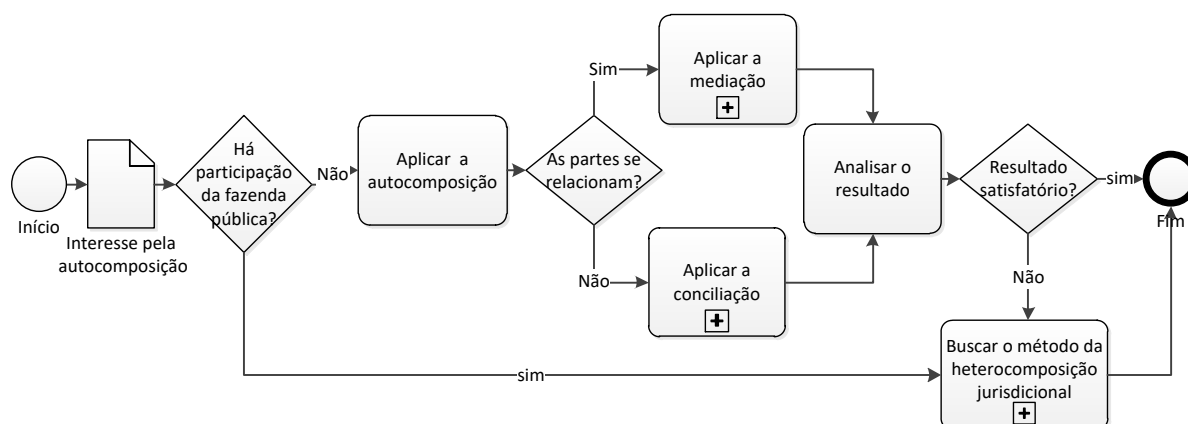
Início

Interesse pela autocomposição

Há participação da fazenda pública?

Não

Aplicar a autocomposição

As partes se relacionam?

Sim

Aplicar a mediação

Não

Aplicar a conciliação

Analisar o resultado

Resultado satisfatório?

sim

Fim

Não

sim

Buscar o método da heterocomposição jurisdicional